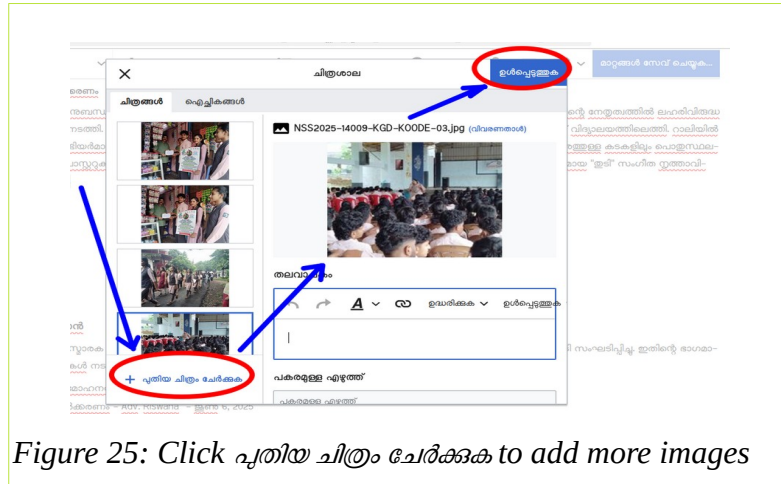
ചിത്രശാല

ഉൾപ്പെടുത്തുക

മാറ്റങ്ങൾ സേവ് ചെയ്യുക...

ചിത്രങ്ങൾ

ഐച്ഛികങ്ങൾ

NSS2025-14009-KGD-KOODE-03.jpg (വിവരണതാൾ)

തലവാചകം

ഉദ്ധരിക്കുക

ഉൾപ്പെടുത്തുക

+ പുതിയ ചിത്രം ചേർക്കുക

പകരമുള്ള എഴുത്ത്

പകരമുള്ള എഴുത്ത്

Figure 25: Click പുതിയ ചിത്രം ചേർക്കുക to add more images